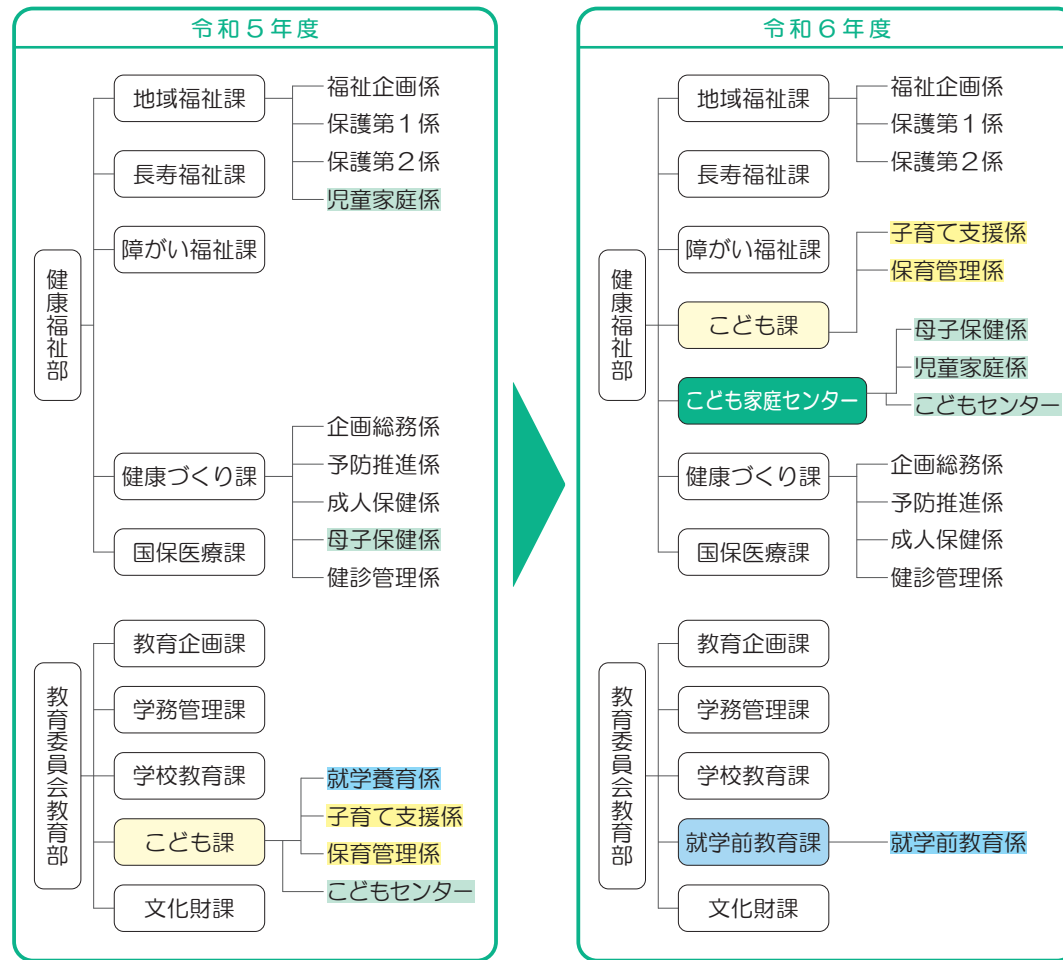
令和５年度

健康福祉部

地域福祉課
福祉企画係
保護第１係
保護第２係
児童家庭係

長寿福祉課

障がい福祉課

健康づくり課
企画総務係
予防推進係
成人保健係
母子保健係
健診管理係

国保医療課

教育委員会教育部

教育企画課

学務管理課

学校教育課

こども課
就学養育係
子育て支援係
保育管理係
こどもセンター

文化財課

令和６年度

健康福祉部

地域福祉課
福祉企画係
保護第１係
保護第２係

長寿福祉課

障がい福祉課

こども課
子育て支援係
保育管理係

こども家庭センター
母子保健係
児童家庭係
こどもセンター

健康づくり課
企画総務係
予防推進係
成人保健係
健診管理係

国保医療課

教育委員会教育部

教育企画課

学務管理課

学校教育課

就学前教育課
就学前教育係

文化財課